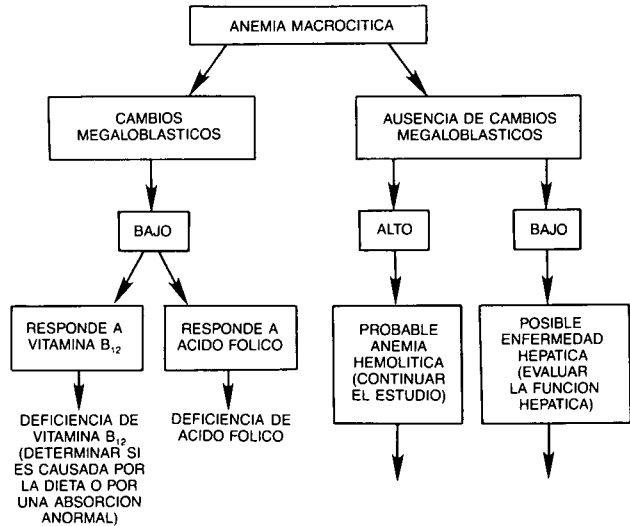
ANEMIA MACROCITICA

CAMBIOS MEGALOBLASTICOS

AUSENCIA DE CAMBIOS MEGALOBLASTICOS

BAJO

ALTO

BAJO

RESPONDE A VITAMINA $B_{12}$

RESPONDE A ACIDO FOLICO

PROBABLE ANEMIA HEMOLITICA (CONTINUAR EL ESTUDIO)

POSIBLE ENFERMEDAD HEPATICA (EVALUAR LA FUNCION HEPATICA)

DEFICIENCIA DE VITAMINA $B_{12}$ (DETERMINAR SI ES CAUSADA POR LA DIETA O POR UNA ABSORCION ANORMAL)

DEFICIENCIA DE ACIDO FOLICO